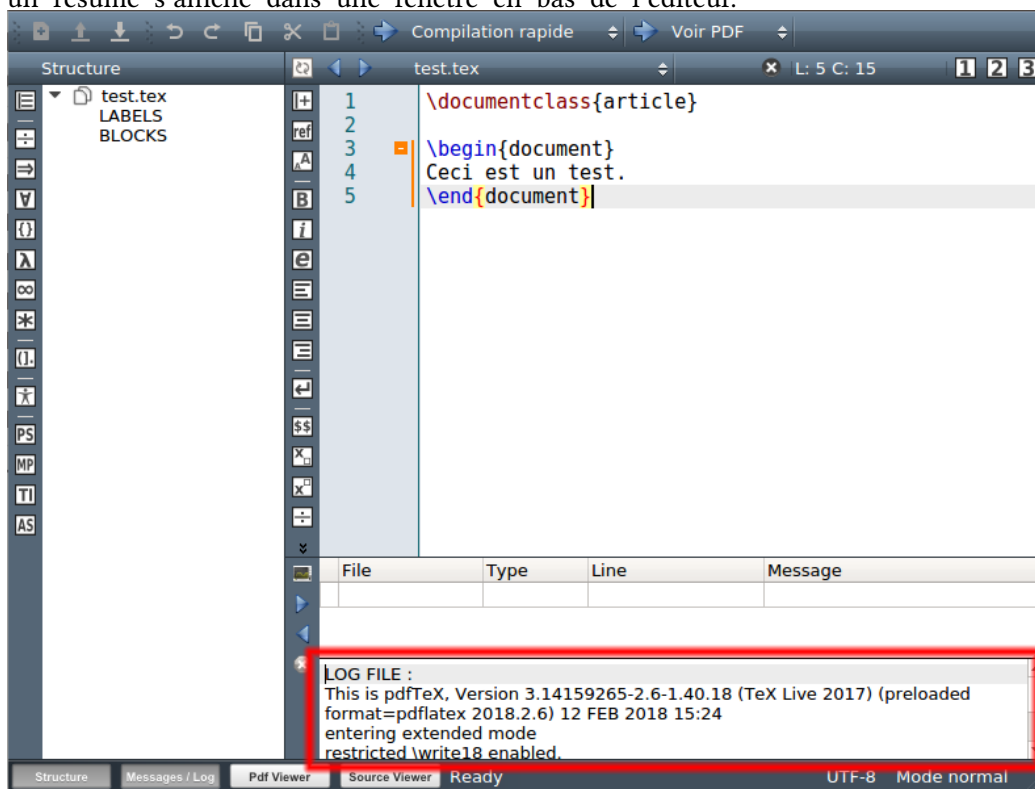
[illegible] résumé s'affiche dans une fenêtre en bas de l'éditeur.

Compilation rapide
Voir PDF
Structure
test.tex
L: 5 C: 15
1 2 3
test.tex
LABELS
BLOCKS

1 \documentclass{article}
2
3 \begin{document}
4 Ceci est un test.
5 \end{document}

| File | Type | Line | Message |
|---|---|---|---|
| | | | |

LOG FILE :
This is pdfTeX, Version 3.14159265-2.6-1.40.18 (TeX Live 2017) (preloaded format=pdflatex 2018.2.6) 12 FEB 2018 15:24
entering extended mode
restricted \write18 enabled.

Structure
Messages / Log
Pdf Viewer
Source Viewer
Ready
UTF-8
Mode normal